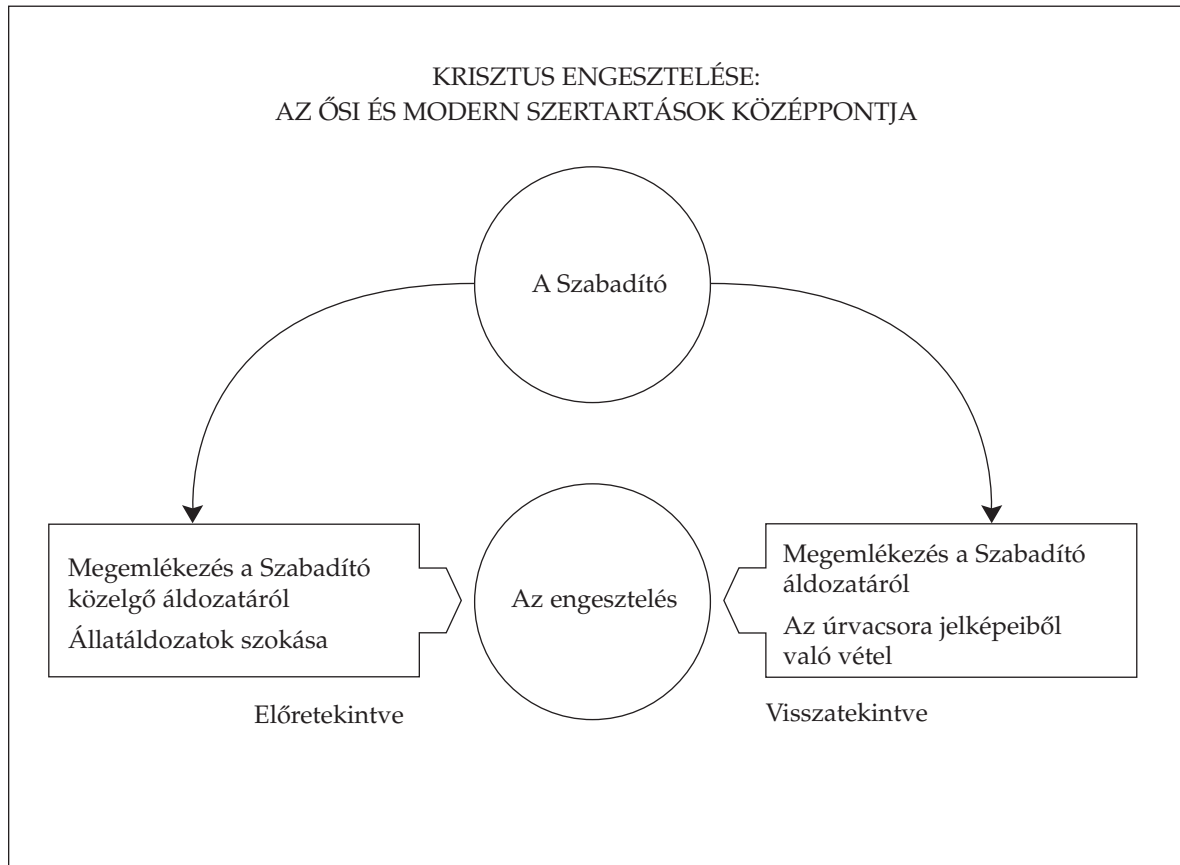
KRISZTUS ENGESZTELÉSE:
AZ ŐSI ÉS MODERN SZERTARTÁSOK KÖZÉPPONTJA

A Szabadító

Megemlékezés a Szabadító közelgő áldozatáról

Állatáldozatok szokása

Az engesztelés

Megemlékezés a Szabadító áldozatáról

Az úrvacsora jelképeiből való vétel

Előretekintve

Visszatekintve